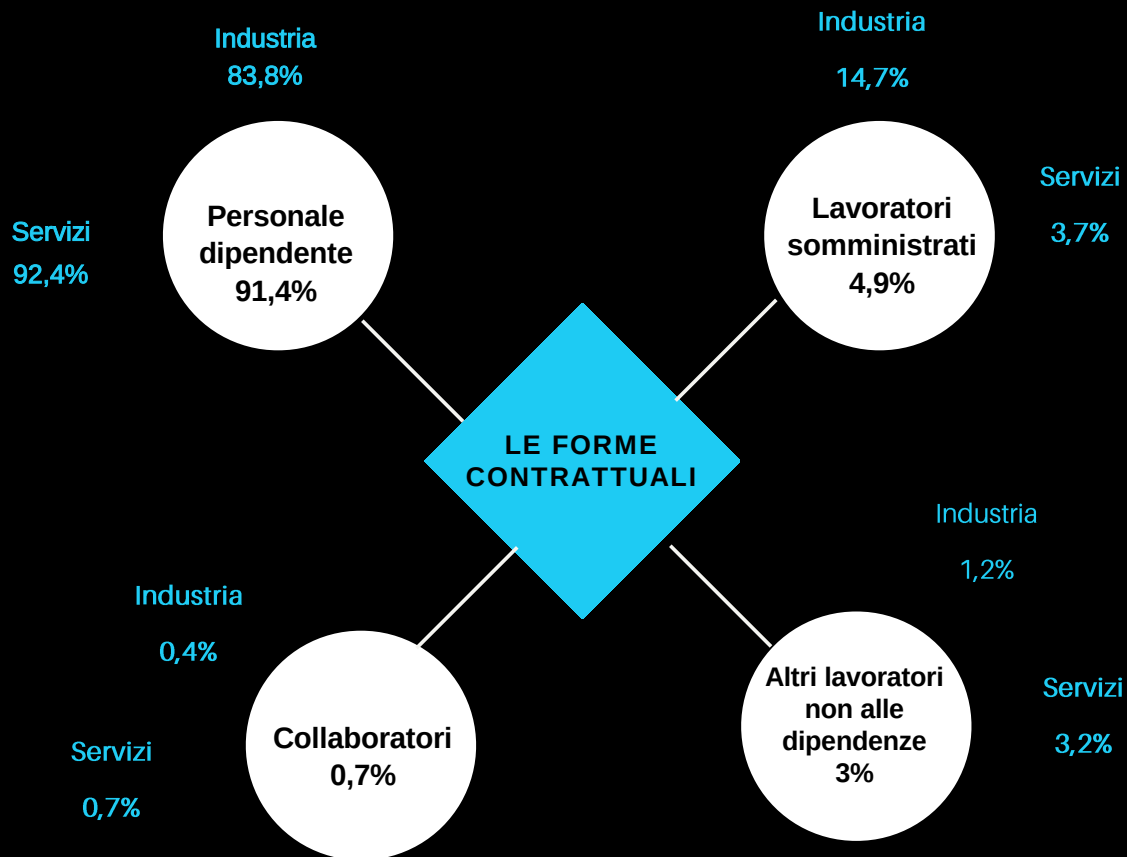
Industria
83,8%

Servizi
92,4%

Personale dipendente
91,4%

Industria
14,7%

Servizi
3,7%

Lavoratori somministrati
4,9%

LE FORME CONTRATTUALI

Industria
1,2%

Servizi
3,2%

Altri lavoratori non alle dipendenze
3%

Industria
0,4%

Servizi
0,7%

Collaboratori
0,7%